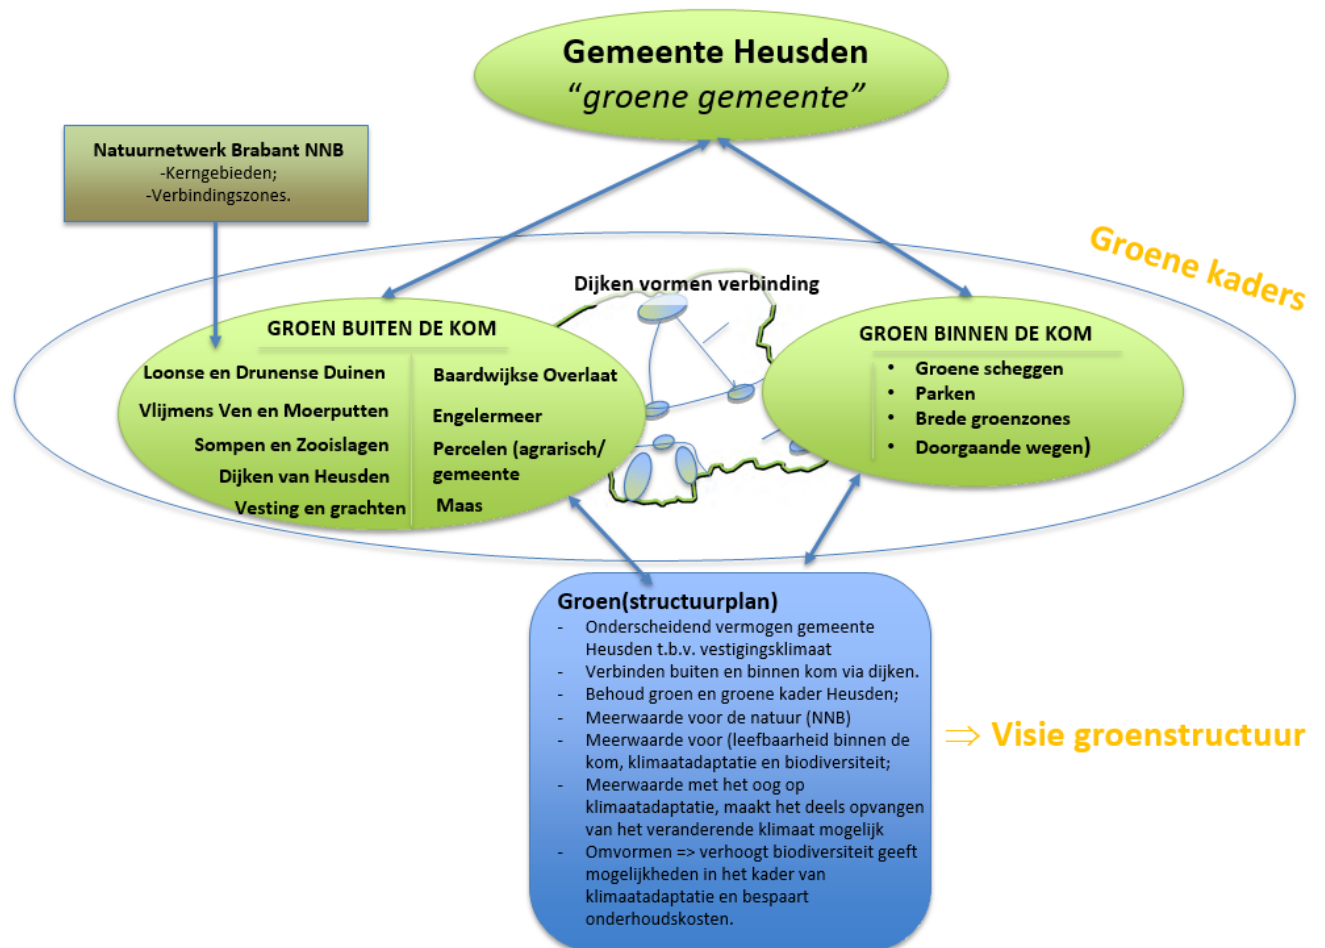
Gemeente Heusden
“groene gemeente”

Natuurnetwerk Brabant NNB
-Kerngebieden;
-Verbindingszones.

Groene kaders

Dijken vormen verbinding

GROEN BUITEN DE KOM

Loonse en Drunense Duinen
Vlijmens Ven en Moerputten
Sompen en Zooislagen
Dijken van Heusden
Vesting en grachten

Baardwijkse Overlaat
Engelermeer
Percelen (agrarisch/ gemeente
Maas

GROEN BINNEN DE KOM
• Groene scheggen
• Parken
• Brede groenzones
• Doorgaande wegen)

Groen(structuurplan)
- Onderscheidend vermogen gemeente Heusden t.b.v. vestigingsklimaat
- Verbinden buiten en binnen kom via dijken.
- Behoud groen en groene kader Heusden;
- Meerwaarde voor de natuur (NNB)
- Meerwaarde voor (leefbaarheid binnen de kom, klimaatadaptatie en biodiversiteit;
- Meerwaarde met het oog op klimaatadaptatie, maakt het deels opvangen van het veranderende klimaat mogelijk
- Omvormen => verhoogt biodiversiteit geeft mogelijkheden in het kader van klimaatadaptatie en bespaart onderhoudskosten.

$\Rightarrow$ Visie groenstructuur